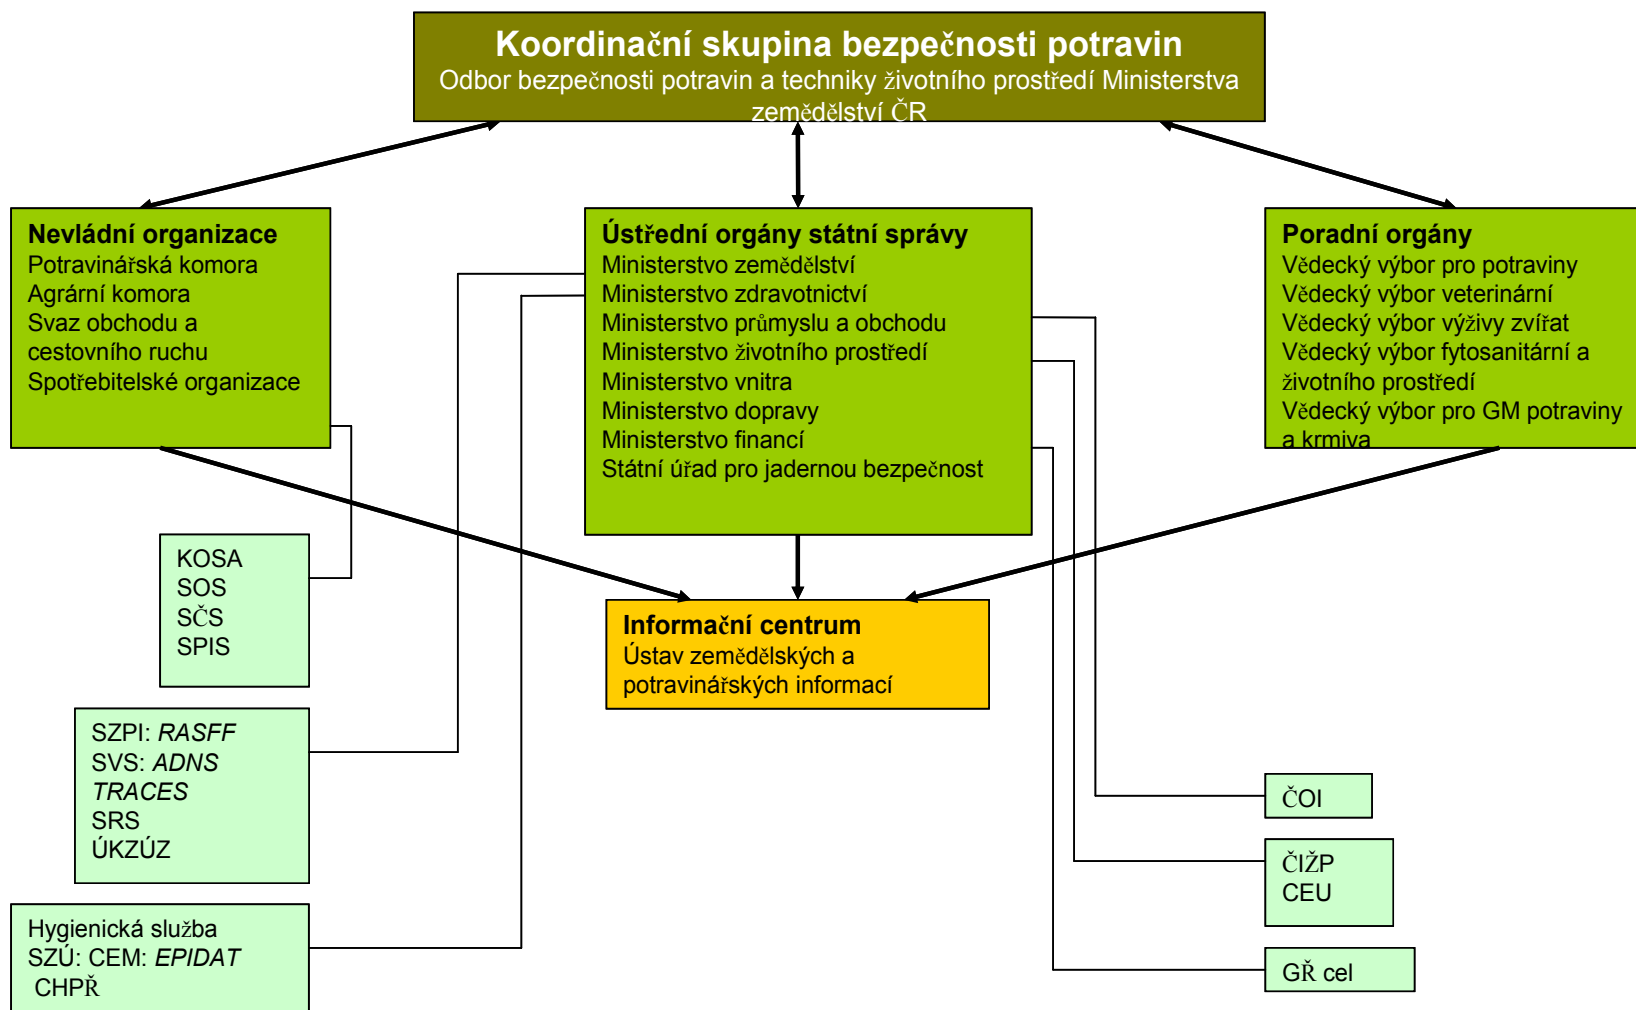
Koordinační skupina bezpečnosti potravin
Odbor bezpečnosti potravin a techniky životního prostředí Ministerstva zemědělství ČR

Nevládní organizace
Potravinářská komora
Agrární komora
Svaz obchodu a cestovního ruchu
Spotřebitelské organizace

Ústřední orgány státní správy
Ministerstvo zemědělství
Ministerstvo zdravotnictví
Ministerstvo průmyslu a obchodu
Ministerstvo životního prostředí
Ministerstvo vnitra
Ministerstvo dopravy
Ministerstvo financí
Státní úřad pro jadernou bezpečnost

Poradní orgány
Vědecký výbor pro potraviny
Vědecký výbor veterinární
Vědecký výbor výživy zvířat
Vědecký výbor fytosanitární a životního prostředí
Vědecký výbor pro GM potraviny a krmiva

KOSA
SOS
SČS
SPIS

Informační centrum
Ústav zemědělských a potravinářských informací

SZPI: *RASFF*
SVS: *ADNS*
*TRACES*
SRS
ÚKZÚZ

Hygienická služba
SZÚ: CEM: *EPIDAT*
CHPŘ

ČOI

ČIŽP
CEU

GŘ cel